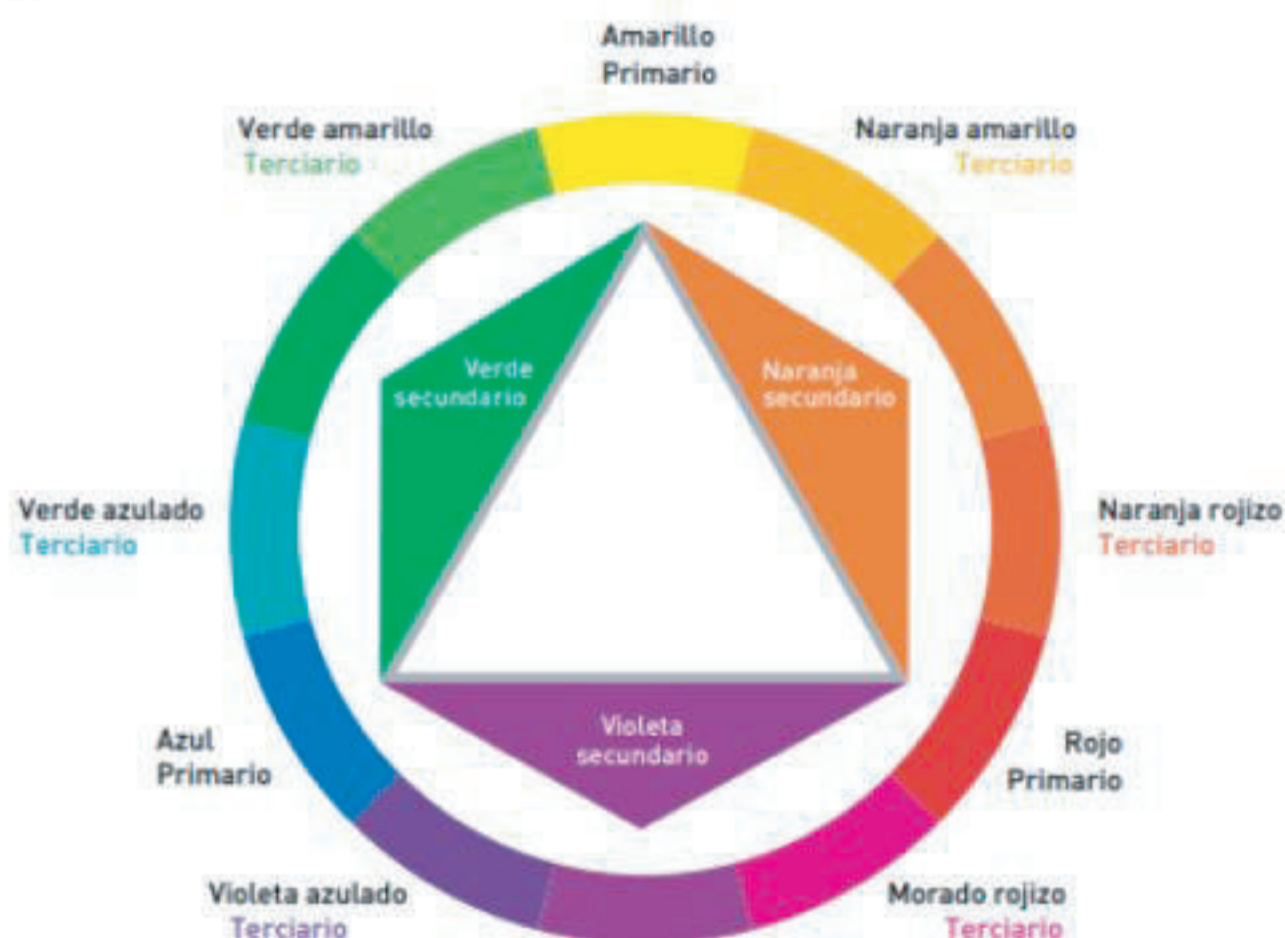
Amarillo
Primario

Verde amarillo
Terciario

Naranja amarillo
Terciario

Verde
secundario

Naranja
secundario

Verde azulado
Terciario

Naranja rojizo
Terciario

Violeta
secundario

Azul
Primario

Rojo
Primario

Violeta azulado
Terciario

Morado rojizo
Terciario